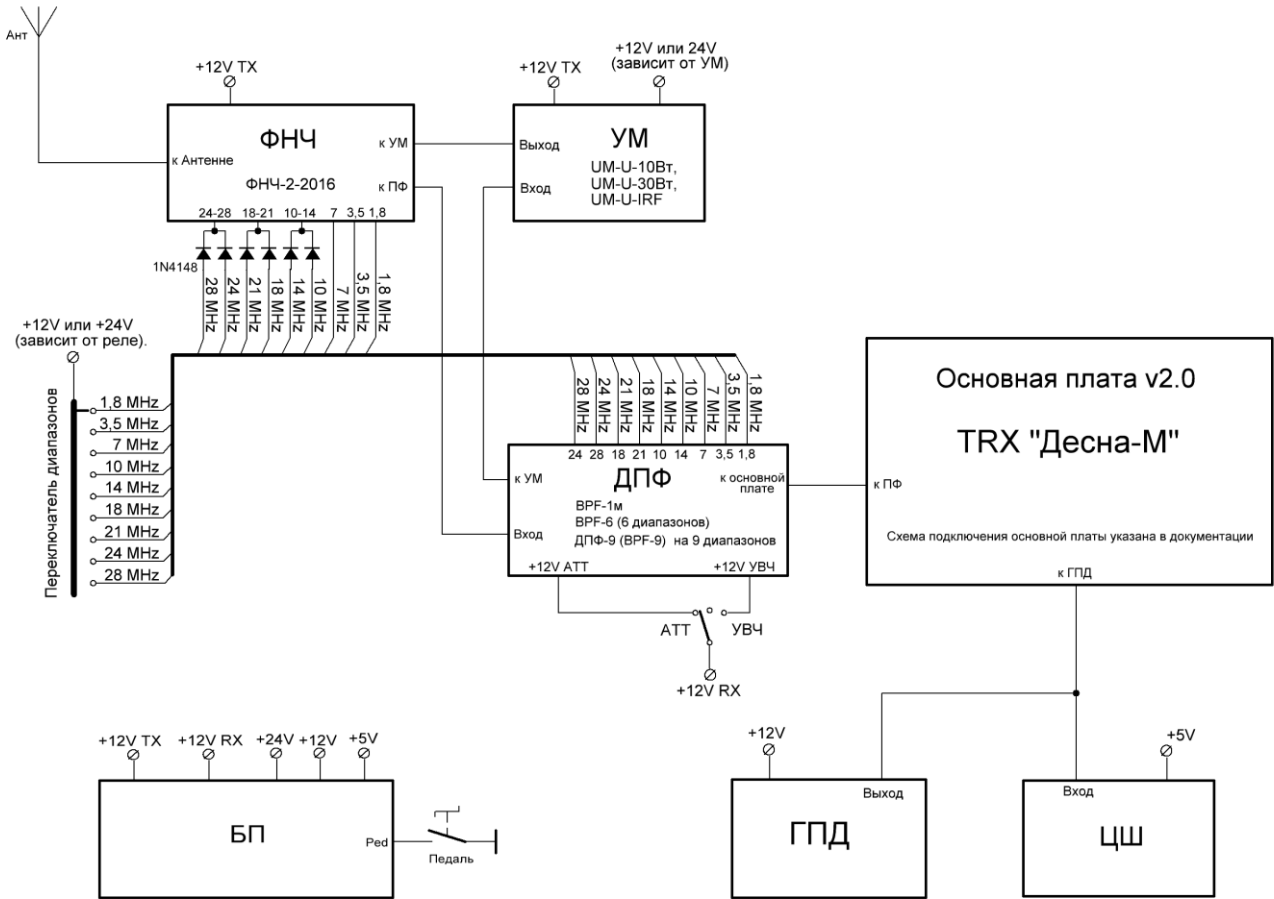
Ант

+12V TX

ФНЧ

к Антенне

к УМ

к ПФ

ФНЧ-2-2016

24-28 18-21 10-14 7 3,5 1,8

1N4148

28 MHz 24 MHz 21 MHz 18 MHz 14 MHz 10 MHz 7 MHz 3,5 MHz 1,8 MHz

+12V TX

+12V или 24V (зависит от УМ)

УМ

Выход

Вход

UM-U-10Вт, UM-U-30Вт, UM-U-IRF

+12V или +24V (зависит от реле).

Переключатель диапазонов

1,8 MHz
3,5 MHz
7 MHz
10 MHz
14 MHz
18 MHz
21 MHz
24 MHz
28 MHz

28 MHz 24 MHz 21 MHz 18 MHz 14 MHz 10 MHz 7 MHz 3,5 MHz 1,8 MHz

24 28 18 21 10 14 7 3,5 1,8

ДПФ

к УМ

Вход

к основной плате

BPF-1м
BPF-6 (6 диапазонов)
ДПФ-9 (BPF-9) на 9 диапазонов

+12V АТТ

+12V УВЧ

АТТ

УВЧ

+12V RX

Основная плата v2.0

TRX "Десна-М"

к ПФ

Схема подключения основной платы указана в документации

к ГПД

+12V TX +12V RX +24V +12V +5V

БП

Ped

Педаль

+12V

Выход

ГПД

+5V

Вход

ЦШ